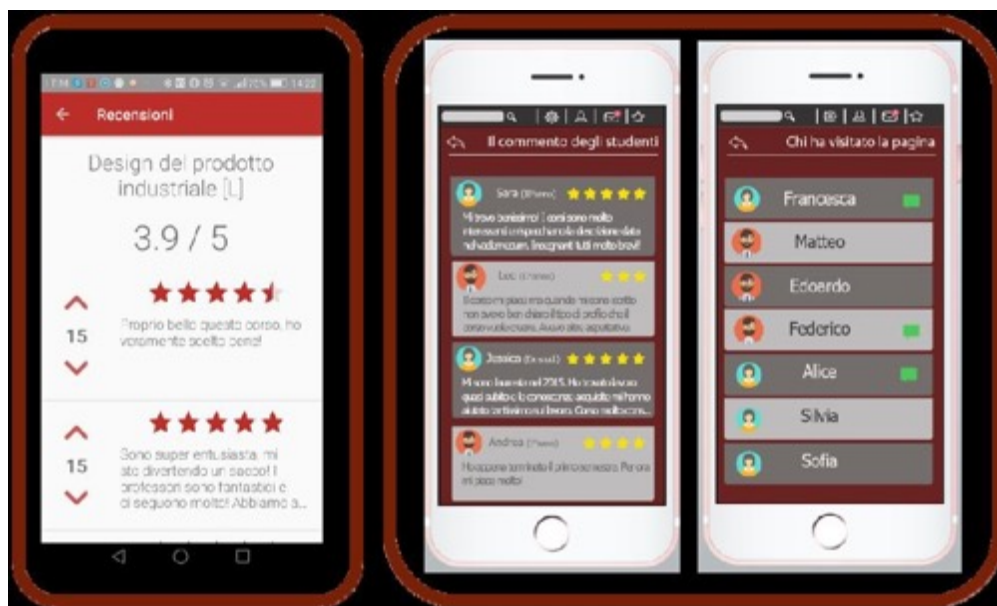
Recensioni

Design del prodotto industriale [L]

3.9 / 5

15

Proprio bello questo corso, ho veramente scelto bene!

15

Sono super entusiasta, mi sto divertendo un sacco! I professori sono fantastici e ci seguono molto! Abbiamo a...

Il commento degli studenti

Sara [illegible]

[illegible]

Luca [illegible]

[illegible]

Jessica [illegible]

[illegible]

Andrea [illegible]

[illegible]

Chi ha visitato la pagina

Francesca

Matteo

Edoardo

Federico

Alice

Silvia

Sofia